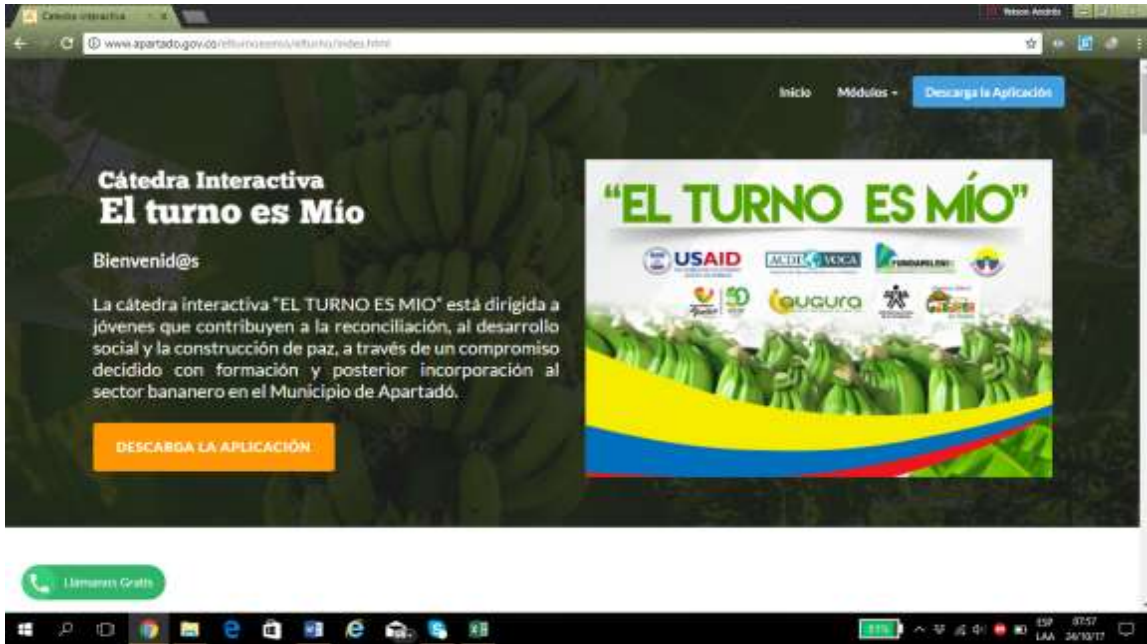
Cátedra Interactiva

www.apartado.gov.co/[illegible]

Inicio Módulos Descarga la Aplicación

Cátedra Interactiva
El turno es Mío

Bienvenid@s

La cátedra interactiva "EL TURNO ES MIO" está dirigida a jóvenes que contribuyen a la reconciliación, al desarrollo social y la construcción de paz, a través de un compromiso decidido con formación y posterior incorporación al sector bananero en el Municipio de Apartadó.

DESCARGA LA APLICACIÓN

"EL TURNO ES MÍO"

USAID

ACDI VOCA

FUNDAUNIBAN

AUGURA

Llámanos Gratis

ESP LAA 07:57 24/10/17